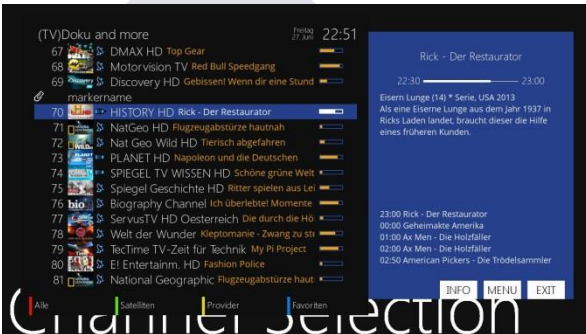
(TV)Doku and more

Freitag 27. Juni 22:51

67 DMAX HD Top Gear
68 Motorvision TV Red Bull Speedgang
69 Discovery HD Gebissen! Wenn dir eine Stund
markername
70 HISTORY HD Rick - Der Restaurator
71 NatGeo HD Flugzeugabstürze hautnah
72 Nat Geo Wild HD Tierisch abgefahren
73 PLANET HD Napoleon und die Deutschen
74 SPIEGEL TV WISSEN HD Schöne grüne Welt
75 Spiegel Geschichte HD Ritter spielen aus Lei
76 Biography Channel Ich überlebte! Momente
77 ServusTV HD Oesterreich Die durch die Hö
78 Welt der Wunder Kleptomanie - Zwang zu st
79 TecTime TV-Zeit für Technik My Pi Project
80 E! Entertainm. HD Fashion Police
81 National Geographic Flugzeugabstürze haut

Rick - Der Restaurator

22:30 23:00

Eisern Lunge (14) * Serie, USA 2013
Als eine Eiserne Lunge aus dem Jahr 1937 in Ricks Laden landet, braucht dieser die Hilfe eines früheren Kunden.

23:00 Rick - Der Restaurator
00:00 Geheimakte Amerika
01:00 Ax Men - Die Holzfäller
02:00 Ax Men - Die Holzfäller
02:50 American Pickers - Die Trödelsammler

INFO MENU EXIT

Alle Satelliten Provider Favoriten

Channel Selection